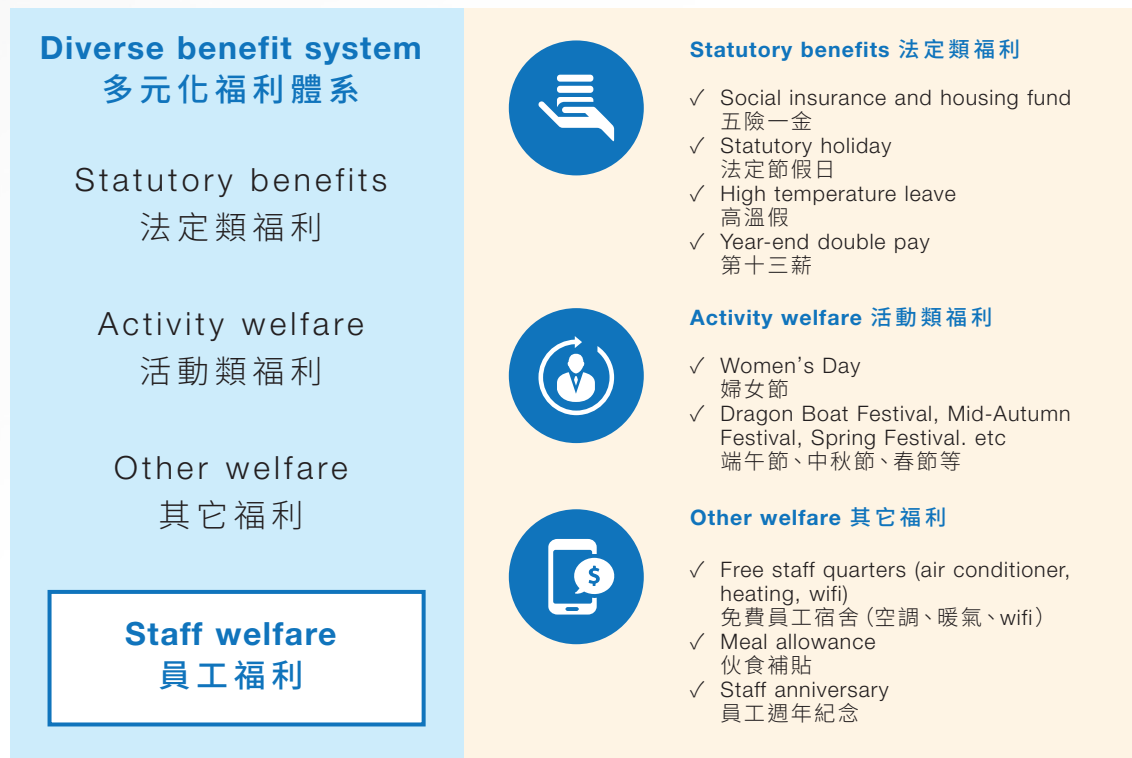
Diverse benefit system
多元化福利體系

Statutory benefits
法定類福利

Activity welfare
活動類福利

Other welfare
其它福利

Staff welfare
員工福利

Statutory benefits 法定類福利

✓ Social insurance and housing fund
五險一金
✓ Statutory holiday
法定節假日
✓ High temperature leave
高溫假
✓ Year-end double pay
第十三薪

Activity welfare 活動類福利

✓ Women's Day
婦女節
✓ Dragon Boat Festival, Mid-Autumn Festival, Spring Festival. etc
端午節、中秋節、春節等

Other welfare 其它福利

✓ Free staff quarters (air conditioner, heating, wifi)
免費員工宿舍(空調、暖氣、wifi)
✓ Meal allowance
伙食補貼
✓ Staff anniversary
員工週年紀念